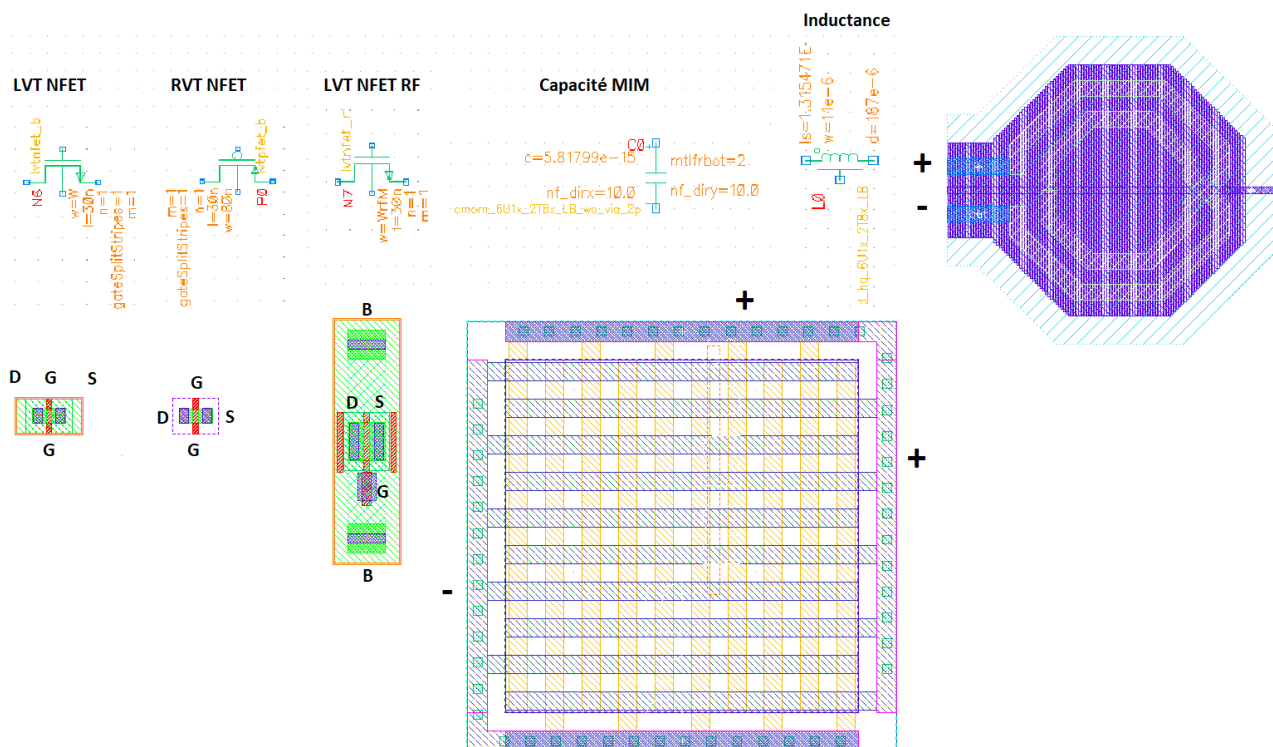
Inductance

LVT NFET

RVT NFET

LVT NFET RF

Capacité MIM

lvtnfet_b
N6
w=W
l=30n
n=1
gateSplitStripes=1
m=1

m=1
gateSplitStripes=1
n=1
l=30n
w=80n
P0
rvtpfet_b

lvtnfet_rf
N7
w=WrfM
l=30n
n=1
m=1

C0
c=5.81799e-15
mtlfrbot=2
nf_dirx=10.0
nf_diry=10.0
cmom_6U1x_2T8x_LB_wo_via_2p

ls=1.315471E-
w=11e-6
d=187e-6
L0
d_hq_6U1x_2T8x_LB

+
-

D G S
G

G
D S
G

B
D S
G
B

+
+
-